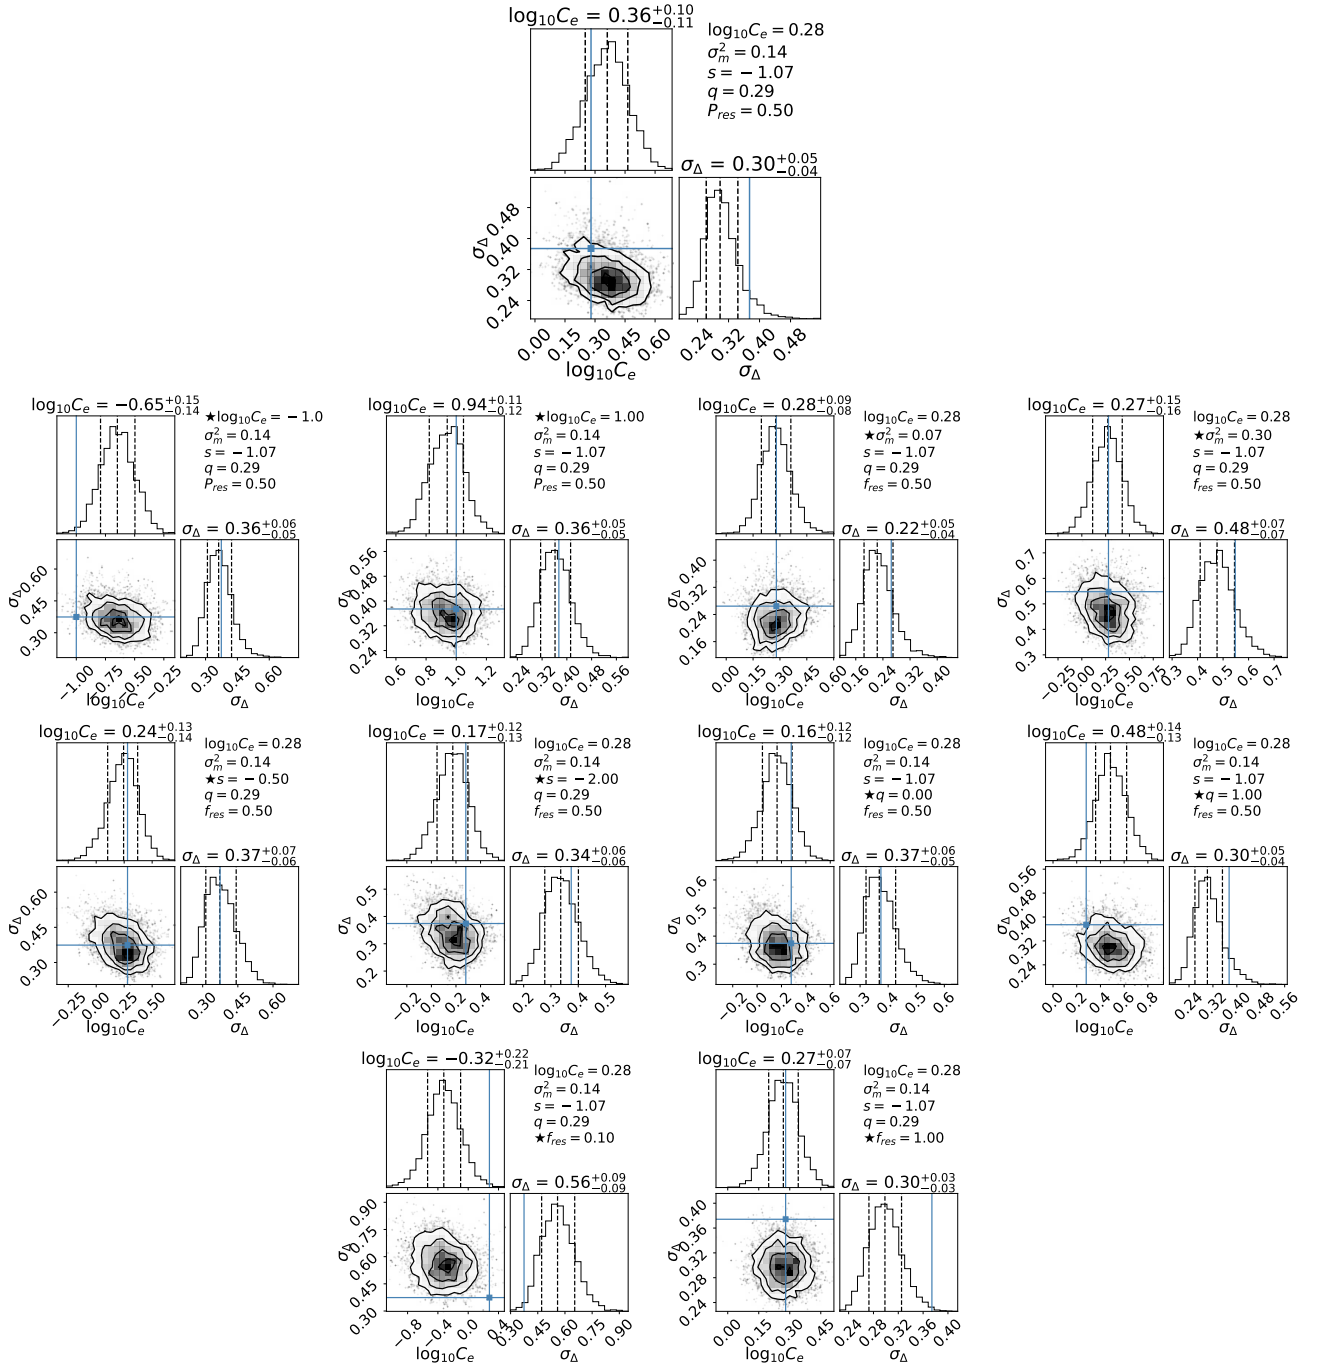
$\log_{10}C_e$ = $0.36^{+0.10}_{-0.11}$

$\log_{10}C_e = 0.28$
$\sigma_m^2 = 0.14$
$s = -1.07$
$q = 0.29$
$P_{res} = 0.50$

$\sigma_\Delta$ = $0.30^{+0.05}_{-0.04}$

$\sigma_\Delta$ 0.24 0.32 0.40 0.48
0.00 0.15 0.30 0.45 0.60
$\log_{10}C_e$
0.24 0.32 0.40 0.48
$\sigma_\Delta$

$\log_{10}C_e$ = $-0.65^{+0.15}_{-0.14}$

★$\log_{10}C_e = -1.0$
$\sigma_m^2 = 0.14$
$s = -1.07$
$q = 0.29$
$P_{res} = 0.50$

$\sigma_\Delta$ = $0.36^{+0.06}_{-0.05}$

$\sigma_\Delta$ 0.30 0.45 0.60
−1.00 −0.75 −0.50 −0.25
$\log_{10}C_e$
0.30 0.45 0.60
$\sigma_\Delta$

$\log_{10}C_e$ = $0.94^{+0.11}_{-0.12}$

★$\log_{10}C_e = 1.00$
$\sigma_m^2 = 0.14$
$s = -1.07$
$q = 0.29$
$P_{res} = 0.50$

$\sigma_\Delta$ = $0.36^{+0.05}_{-0.05}$

$\sigma_\Delta$ 0.24 0.32 0.40 0.48 0.56
0.6 0.8 1.0 1.2
$\log_{10}C_e$
0.24 0.32 0.40 0.48 0.56
$\sigma_\Delta$

$\log_{10}C_e$ = $0.28^{+0.09}_{-0.08}$

$\log_{10}C_e = 0.28$
★$\sigma_m^2 = 0.07$
$s = -1.07$
$q = 0.29$
$f_{res} = 0.50$

$\sigma_\Delta$ = $0.22^{+0.05}_{-0.04}$

$\sigma_\Delta$ 0.16 0.24 0.32 0.40
0.00 0.15 0.30 0.45 0.60
$\log_{10}C_e$
0.16 0.24 0.32 0.40
$\sigma_\Delta$

$\log_{10}C_e$ = $0.27^{+0.15}_{-0.16}$

$\log_{10}C_e = 0.28$
★$\sigma_m^2 = 0.30$
$s = -1.07$
$q = 0.29$
$f_{res} = 0.50$

$\sigma_\Delta$ = $0.48^{+0.07}_{-0.07}$

$\sigma_\Delta$ 0.3 0.4 0.5 0.6 0.7
−0.25 0.00 0.25 0.50 0.75
$\log_{10}C_e$
0.4 0.5 0.6 0.7
$\sigma_\Delta$

$\log_{10}C_e$ = $0.24^{+0.13}_{-0.14}$

$\log_{10}C_e = 0.28$
$\sigma_m^2 = 0.14$
★$s = -0.50$
$q = 0.29$
$f_{res} = 0.50$

$\sigma_\Delta$ = $0.37^{+0.07}_{-0.06}$

$\sigma_\Delta$ 0.30 0.45 0.60
−0.25 0.00 0.25 0.50
$\log_{10}C_e$
0.30 0.45 0.60
$\sigma_\Delta$

$\log_{10}C_e$ = $0.17^{+0.12}_{-0.13}$

$\log_{10}C_e = 0.28$
$\sigma_m^2 = 0.14$
★$s = -2.00$
$q = 0.29$
$f_{res} = 0.50$

$\sigma_\Delta$ = $0.34^{+0.06}_{-0.06}$

$\sigma_\Delta$ 0.2 0.3 0.4 0.5
−0.2 0.0 0.2 0.4
$\log_{10}C_e$
0.2 0.3 0.4 0.5
$\sigma_\Delta$

$\log_{10}C_e$ = $0.16^{+0.12}_{-0.12}$

$\log_{10}C_e = 0.28$
$\sigma_m^2 = 0.14$
$s = -1.07$
★$q = 0.00$
$f_{res} = 0.50$

$\sigma_\Delta$ = $0.37^{+0.06}_{-0.05}$

$\sigma_\Delta$ 0.3 0.4 0.5 0.6
−0.2 0.0 0.2 0.4 0.6
$\log_{10}C_e$
0.3 0.4 0.5 0.6
$\sigma_\Delta$

$\log_{10}C_e$ = $0.48^{+0.14}_{-0.13}$

$\log_{10}C_e = 0.28$
$\sigma_m^2 = 0.14$
$s = -1.07$
★$q = 1.00$
$f_{res} = 0.50$

$\sigma_\Delta$ = $0.30^{+0.05}_{-0.04}$

$\sigma_\Delta$ 0.24 0.32 0.40 0.48 0.56
0.0 0.2 0.4 0.6 0.8
$\log_{10}C_e$
0.24 0.32 0.40 0.48 0.56
$\sigma_\Delta$

$\log_{10}C_e$ = $-0.32^{+0.22}_{-0.21}$

$\log_{10}C_e = 0.28$
$\sigma_m^2 = 0.14$
$s = -1.07$
$q = 0.29$
★$f_{res} = 0.10$

$\sigma_\Delta$ = $0.56^{+0.09}_{-0.09}$

$\sigma_\Delta$ 0.30 0.45 0.60 0.75 0.90
−0.8 −0.4 0.0 0.4
$\log_{10}C_e$
0.30 0.45 0.60 0.75 0.90
$\sigma_\Delta$

$\log_{10}C_e$ = $0.27^{+0.07}_{-0.07}$

$\log_{10}C_e = 0.28$
$\sigma_m^2 = 0.14$
$s = -1.07$
$q = 0.29$
★$f_{res} = 1.00$

$\sigma_\Delta$ = $0.30^{+0.03}_{-0.03}$

$\sigma_\Delta$ 0.24 0.28 0.32 0.36 0.40
0.00 0.15 0.30 0.45
$\log_{10}C_e$
0.24 0.28 0.32 0.36 0.40
$\sigma_\Delta$